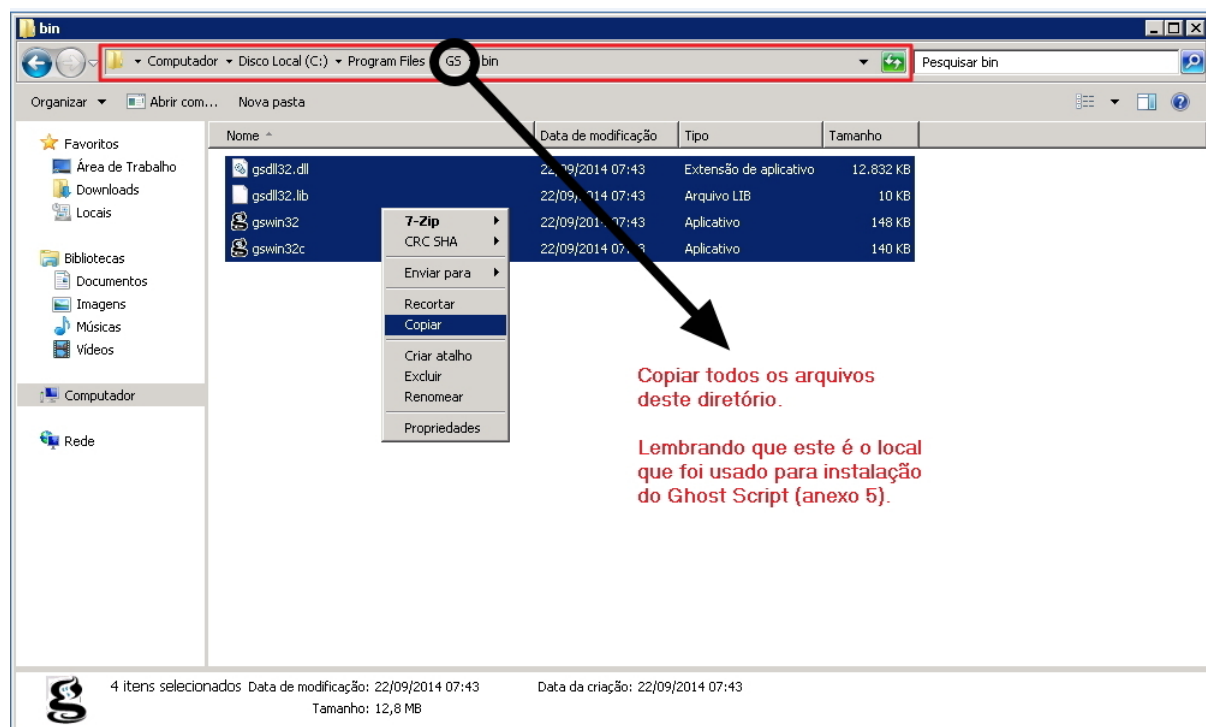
bin

Computador ▸ Disco Local (C:) ▸ Program Files ▸ GS ▸ bin

Pesquisar bin

Organizar ▾ Abrir com... Nova pasta

Favoritos
Área de Trabalho
Downloads
Locais

Bibliotecas
Documentos
Imagens
Músicas
Vídeos

Computador

Rede

| Nome | Data de modificação | Tipo | Tamanho |
|---|---|---|---|
| gsdll32.dll | 22/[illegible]9/2014 07:43 | Extensão de aplicativo | 12.832 KB |
| gsdll32.lib | 22/09/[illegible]014 07:43 | Arquivo LIB | 10 KB |
| gswin32 | 22/09/201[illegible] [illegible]7:43 | Aplicativo | 148 KB |
| gswin32c | 22/09/2014 07:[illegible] | Aplicativo | 140 KB |

7-Zip
CRC SHA
Enviar para
Recortar
Copiar
Criar atalho
Excluir
Renomear
Propriedades

Copiar todos os arquivos deste diretório.

Lembrando que este é o local que foi usado para instalação do Ghost Script (anexo 5).

4 itens selecionados Data de modificação: 22/09/2014 07:43 Data da criação: 22/09/2014 07:43
Tamanho: 12,8 MB